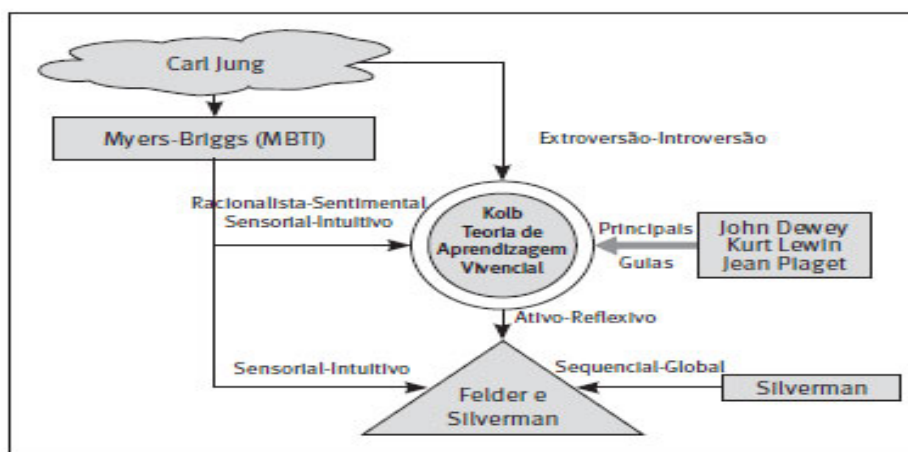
Carl Jung

Myers-Briggs (MBTI)

Extroversão-Introversão

Racionalista-Sentimental
Sensorial-Intuitivo

Kolb
Teoria de
Aprendizagem
Vivencial

Principais
Guias

John Dewey
Kurt Lewin
Jean Piaget

Ativo-Reflexivo

Sensorial-Intuitivo

Sequencial-Global

Felder e
Silverman

Silverman